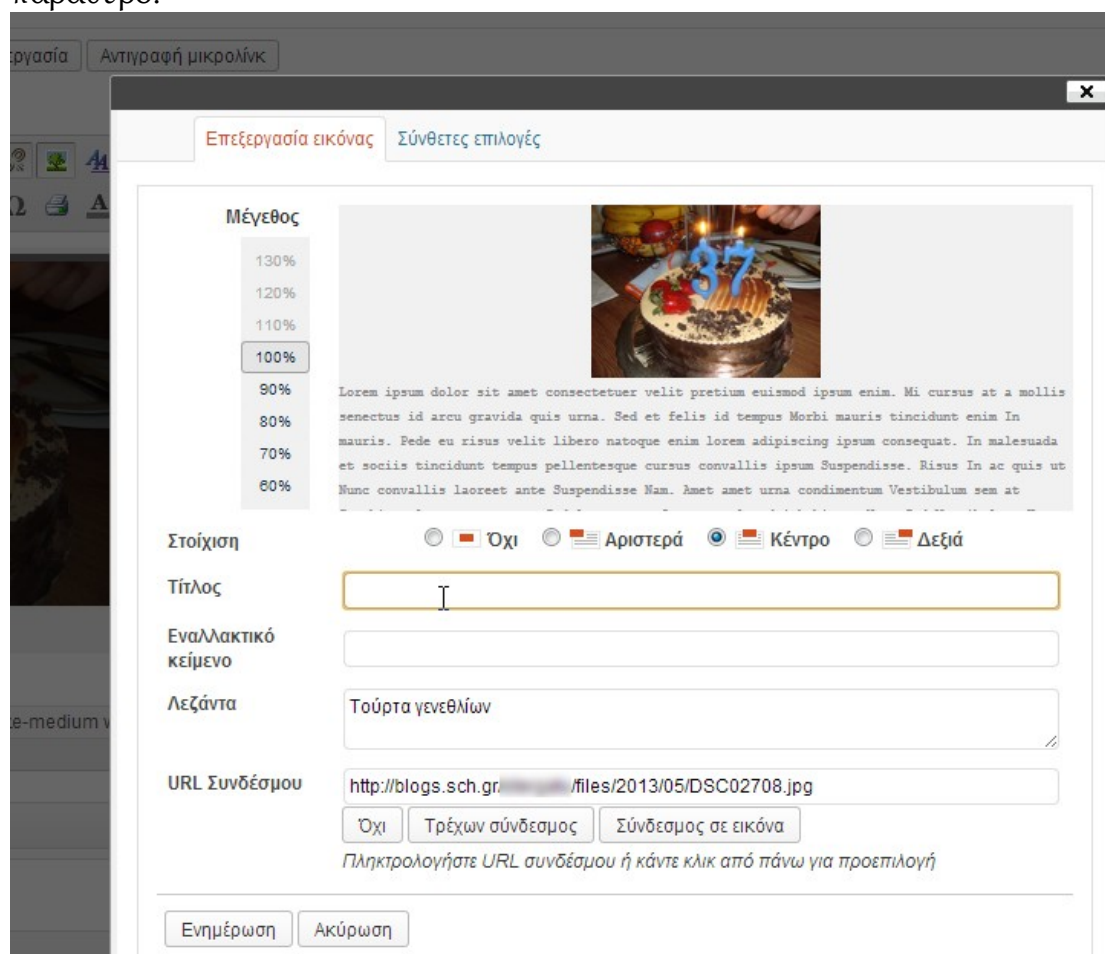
ργασία | Αντιγραφή μικρολίνκ

×

Επεξεργασία εικόνας | Σύνθετες επιλογές

Μέγεθος

130%
120%
110%
100%
90%
80%
70%
60%

Lorem ipsum dolor sit amet consectetuer velit pretium euismod ipsum enim. Mi cursus at a mollis senectus id arcu gravida quis urna. Sed et felis id tempus Morbi mauris tincidunt enim In mauris. Pede eu risus velit libero natoque enim lorem adipiscing ipsum consequat. In malesuada et sociis tincidunt tempus pellentesque cursus convallis ipsum Suspendisse. Risus In ac quis ut Nunc convallis laoreet ante Suspendisse Nam. Amet amet urna condimentum Vestibulum sem at

Στοίχιση
Όχι
Αριστερά
Κέντρο
Δεξιά

Τίτλος

Εναλλακτικό κείμενο

Λεζάντα
Τούρτα γενεθλίων

URL Συνδέσμου
http://blogs.sch.gr/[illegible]/files/2013/05/DSC02708.jpg

Όχι | Τρέχων σύνδεσμος | Σύνδεσμος σε εικόνα

Πληκτρολογήστε URL συνδέσμου ή κάντε κλικ από πάνω για προεπιλογή

Ενημέρωση | Ακύρωση

e-medium v